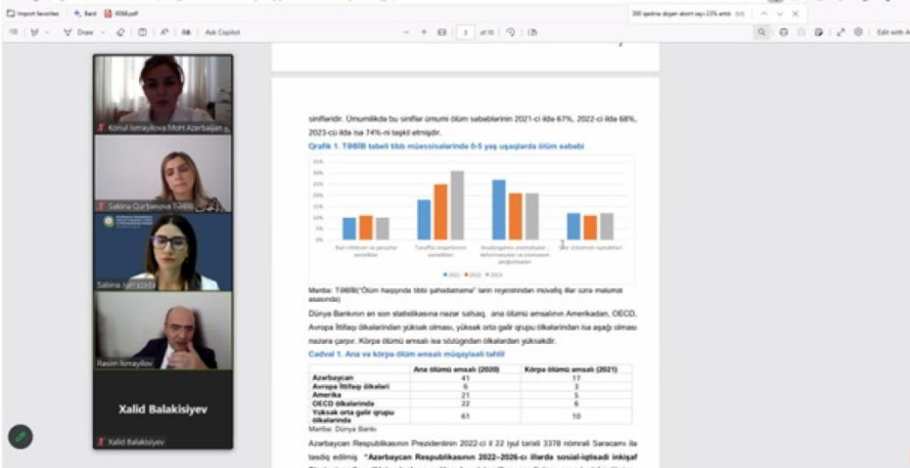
Import favorites | Bard | 0066.pdf

300 qadına düşən abort sayı 23% artıb

Draw | Ask Copilot | 1 of 10

Edit with A

Könül İsmayılova MoH Azerbaijan

Sakina Qurbanova TƏBİB

Sabina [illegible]

Rasim İsmayılov

Xalid Balakisiyev

Xalid Balakisiyev

siniflərdir. Ümumilikdə bu siniflər ümumi ölüm səbəblərinin 2021-ci ildə 67%, 2022-ci ildə 68%, 2023-cü ildə isə 74%-ni təşkil etmişdir.

Qrafik 1. TƏBİB tabeli tibb müəssisələrində 0-5 yaş uşaqlarda ölüm səbəbi

35%
30%
25%
20%
15%
10%
5%
0%

Bəzi infeksion və parazitar xəstəliklər

Tənəffüs orqanlarının xəstəlikləri

Anadangəlmə anomaliyalar, deformasiyalar və xromosom pozğunluqları

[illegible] xəstəlikləri

2021 2022 2023

Mənbə: TƏBİB("Ölüm haqqında tibbi şəhadətnamə" ların reyestrindən müvafiq illər üzrə məlumat əsasında)

Dünya Bankının ən son statistikasına nəzər salsaq, ana ölümü əmsalının Amerikadan, OECD, Avropa İttifaqı ölkələrindən yüksək olması, yüksək orta gəlir qrupu ölkələrindən isə aşağı olması nəzərə çarpır. Körpə ölümü əmsalı isə sözügedən ölkələrdən yüksəkdir.

Cədvəl 1. Ana və körpə ölüm əmsalı müqayisəli təhlil

| | Ana ölümü əmsalı (2020) | Körpə ölümü əmsalı (2021) |
|---|---|---|
| Azərbaycan | 41 | 17 |
| Avropa İttifaqı ölkələri | 6 | 3 |
| Amerika | 21 | 5 |
| OECD ölkələrində | 22 | 6 |
| Yüksək orta gəlir qrupu ölkələrində | 61 | 10 |

Mənbə: Dünya Bankı

Azərbaycan Respublikasının Prezidentinin 2022-ci il 22 iyul tarixli 3378 nömrəli Sərəncamı ilə təsdiq edilmiş "Azərbaycan Respublikasının 2022–2026-cı illərdə sosial-iqtisadi inkişaf